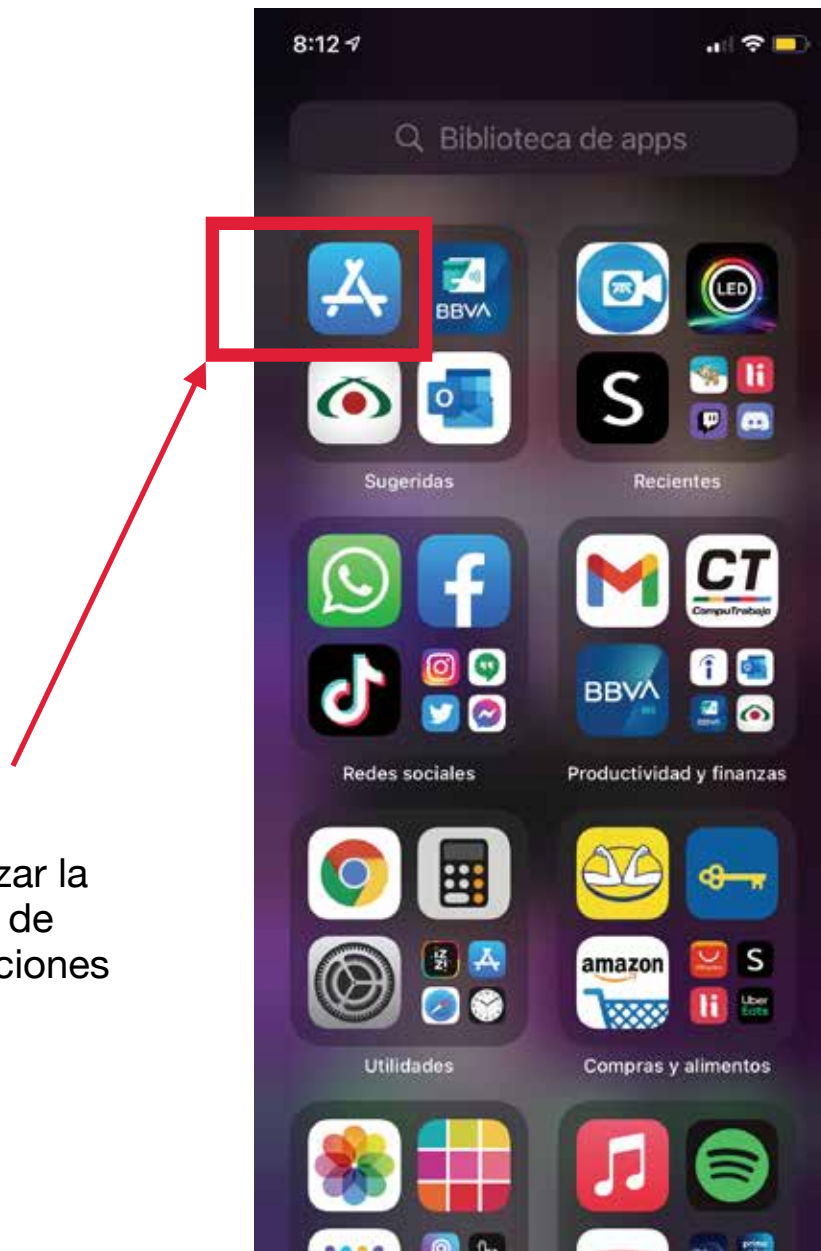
zar la
de
ciones

8:12

Biblioteca de apps

BBVA

LED

Sugeridas

Recientes

CT
CompuTrabajo

BBVA

Redes sociales

Productividad y finanzas

amazon

S

Uber Eats

Utilidades

Compras y alimentos

prime